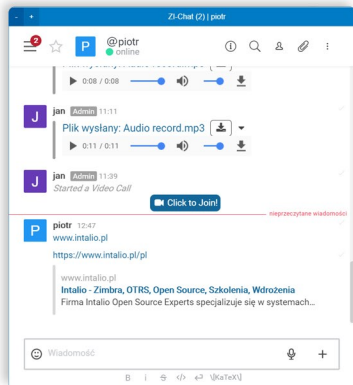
Zl-Chat (2) | piotr

2 P @piotr
online

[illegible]
0:08 / 0:08

J jan Admin 11:11
Plik wysłany: Audio record.mp3
0:11 / 0:11

J jan Admin 11:39
Started a Video Call
Click to Join!

nieprzeczytane wiadomości

P piotr 12:47
www.intalio.pl

https://www.intalio.pl/pl

www.intalio.pl
Intalio - Zimbra, OTRS, Open Source, Szkolenia, Wdrożenia
Firma Intalio Open Source Experts specjalizuje się w systemach...

Wiadomość

B i S </> ↵ \[KaTeX\]